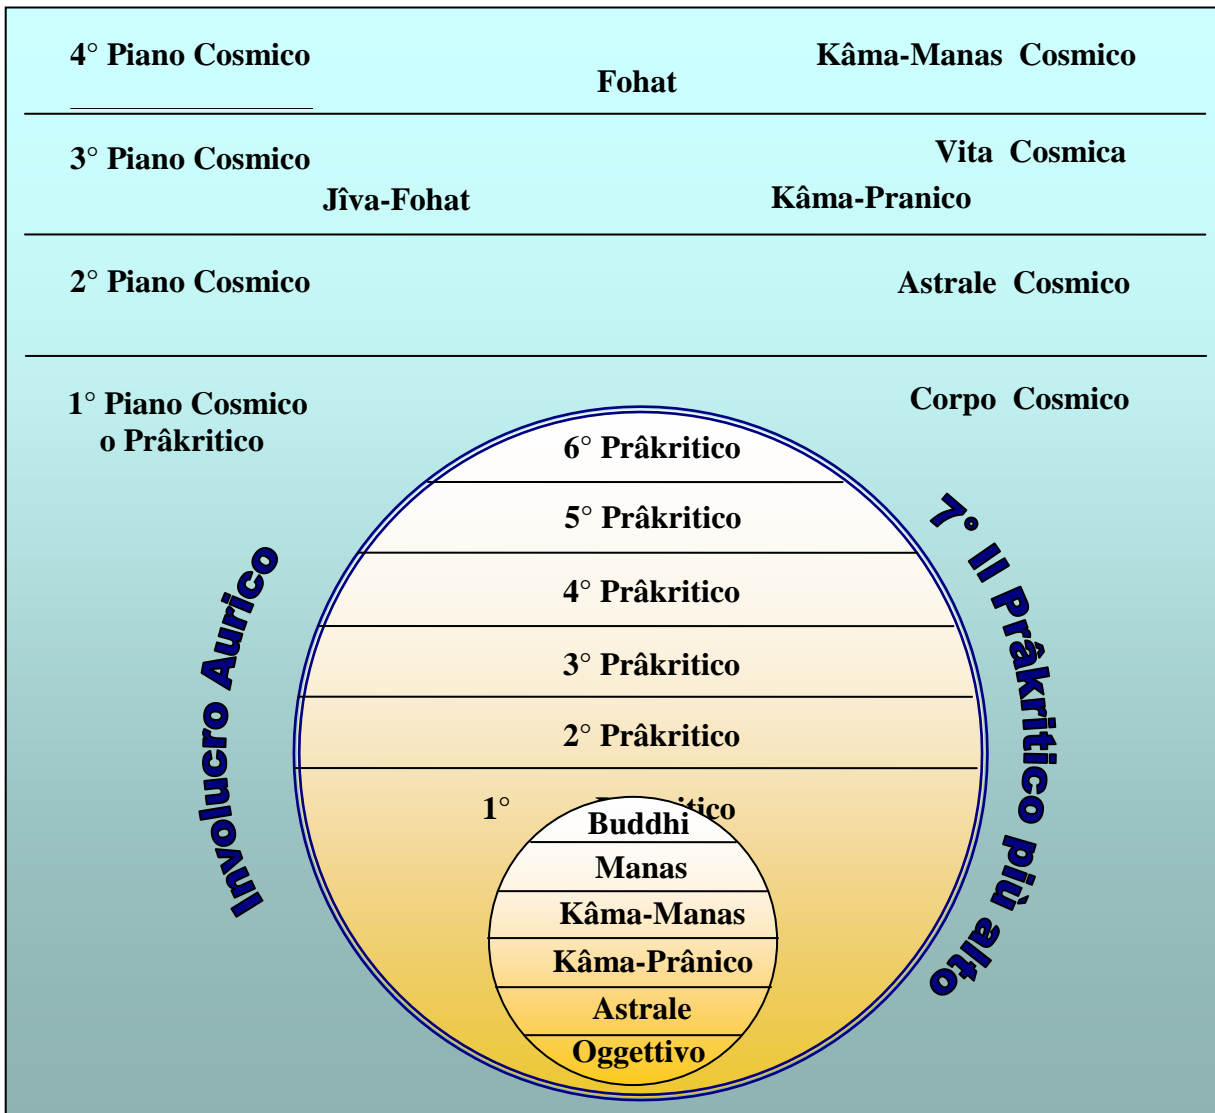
4° Piano Cosmico

Fohat

Kâma-Manas Cosmico

3° Piano Cosmico

Jîva-Fohat

Vita Cosmica

Kâma-Pranico

2° Piano Cosmico

Astrale Cosmico

1° Piano Cosmico o Prâkritico

Corpo Cosmico

6° Prâkritico

5° Prâkritico

4° Prâkritico

3° Prâkritico

2° Prâkritico

1° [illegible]tico

Buddhi

Manas

Kâma-Manas

Kâma-Prânico

Astrale

Oggettivo

Involucro Aurico

7° Il Prâkritico più alto